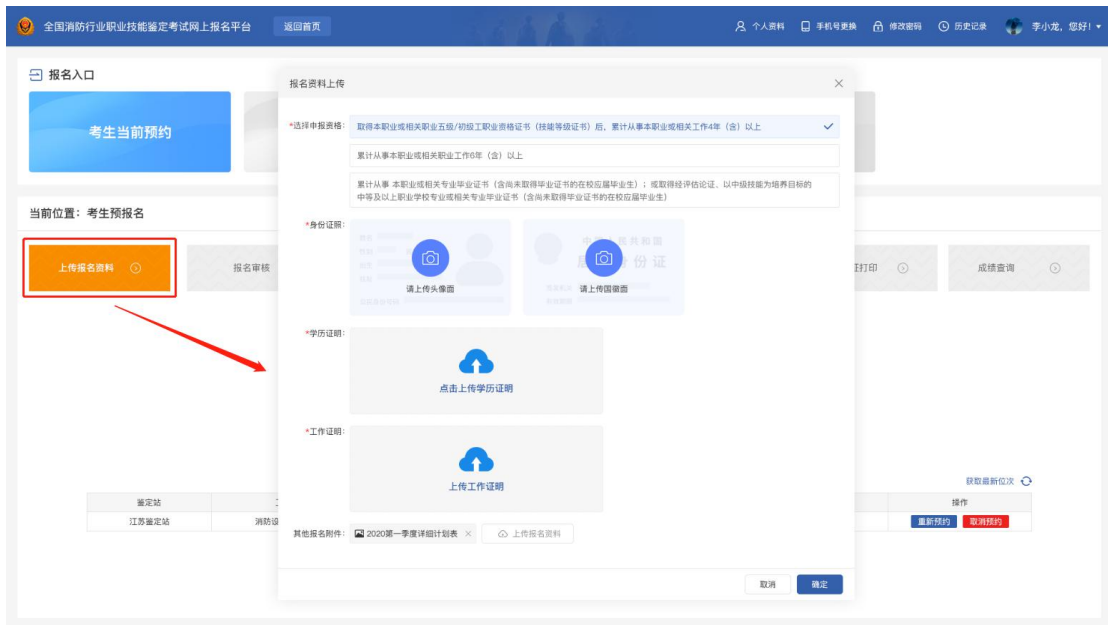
全国消防行业职业技能鉴定考试网上报名平台　返回首页　个人资料　手机号更换　修改密码　历史记录　李小龙，您好！

报名入口

考生当前预约

当前位置：考生预报名

上传报名资料　报名审核　证打印　成绩查询

获取最新位次

| 鉴定站 | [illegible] | 操作 |
|---|---|---|
| 江苏鉴定站 | 消防设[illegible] | 重新预约　取消预约 |

报名资料上传

*选择申报资格：
取得本职业或相关职业五级/初级工职业资格证书（技能等级证书）后，累计从事本职业或相关工作4年（含）以上
累计从事本职业或相关职业工作6年（含）以上
累计从事 本职业或相关专业毕业证书（含尚未取得毕业证书的在校应届毕业生）；或取得经评估论证、以中级技能为培养目标的中等及以上职业学校专业或相关专业毕业证书（含尚未取得毕业证书的在校应届毕业生）

*身份证照：
请上传头像面　请上传国徽面

*学历证明：
点击上传学历证明

*工作证明：
上传工作证明

其他报名附件：2020第一季度详细计划表　上传报名资料

取消　确定